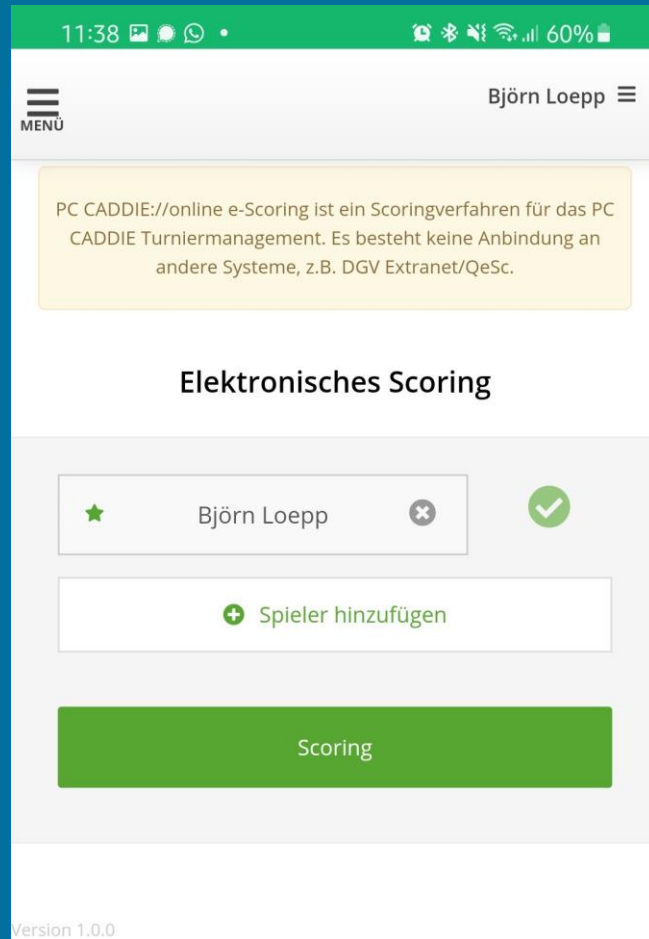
11:38 • 60%

MENÜ

Björn Loepp

PC CADDIE://online e-Scoring ist ein Scoringverfahren für das PC CADDIE Turniermanagement. Es besteht keine Anbindung an andere Systeme, z.B. DGV Extranet/QeSc.

Elektronisches Scoring

Björn Loepp

Spieler hinzufügen

Scoring

Version 1.0.0